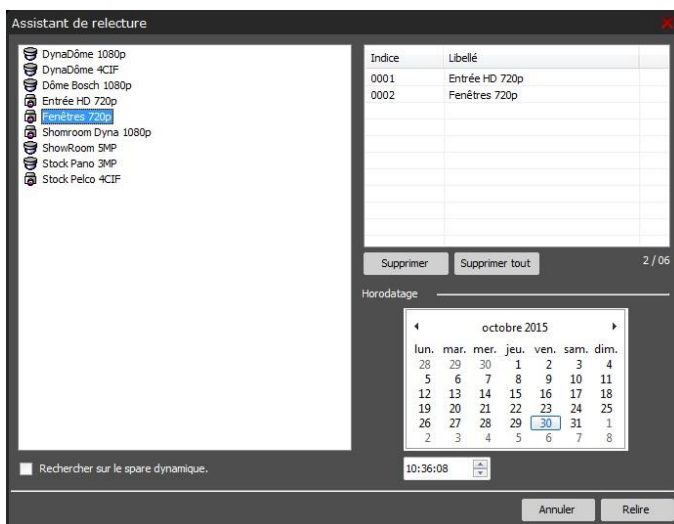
Assistant de relecture

DynaDôme 1080p
DynaDôme 4CIF
Dôme Bosch 1080p
Entrée HD 720p
Fenêtres 720p
Shomroom Dyna 1080p
ShowRoom 5MP
Stock Pano 3MP
Stock Pelco 4CIF

| Indice | Libellé |
|---|---|
| 0001 | Entrée HD 720p |
| 0002 | Fenêtres 720p |

Supprimer
Supprimer tout
2 / 06

Horodatage

octobre 2015

| lun. | mar. | mer. | jeu. | ven. | sam. | dim. |
|---|---|---|---|---|---|---|
| 28 | 29 | 30 | 1 | 2 | 3 | 4 |
| 5 | 6 | 7 | 8 | 9 | 10 | 11 |
| 12 | 13 | 14 | 15 | 16 | 17 | 18 |
| 19 | 20 | 21 | 22 | 23 | 24 | 25 |
| 26 | 27 | 28 | 29 | 30 | 31 | 1 |
| 2 | 3 | 4 | 5 | 6 | 7 | 8 |

Rechercher sur le spare dynamique.

10:36:08

Annuler
Relire